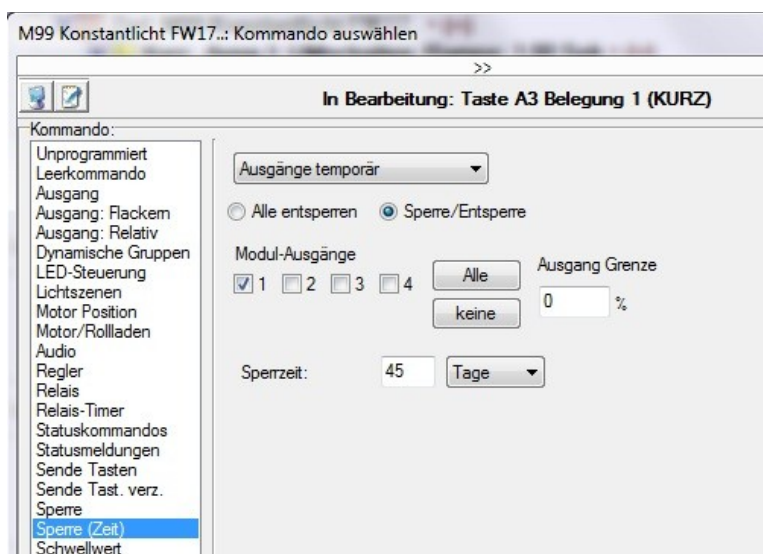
M99 Konstantlicht FW17..: Kommando auswählen

>>

In Bearbeitung: Taste A3 Belegung 1 (KURZ)

Kommando:

Unprogrammiert
Leerkommando
Ausgang
Ausgang: Flackern
Ausgang: Relativ
Dynamische Gruppen
LED-Steuerung
Lichtszenen
Motor Position
Motor/Rollladen
Audio
Regler
Relais
Relais-Timer
Statuskommandos
Statusmeldungen
Sende Tasten
Sende Tast. verz.
Sperre
Sperre (Zeit)
Schwellwert

Ausgänge temporär

Alle entsperren
Sperre/Entsperre

Modul-Ausgänge

1
2
3
4

Alle
keine

Ausgang Grenze
0 %

Sperrzeit: 45 Tage